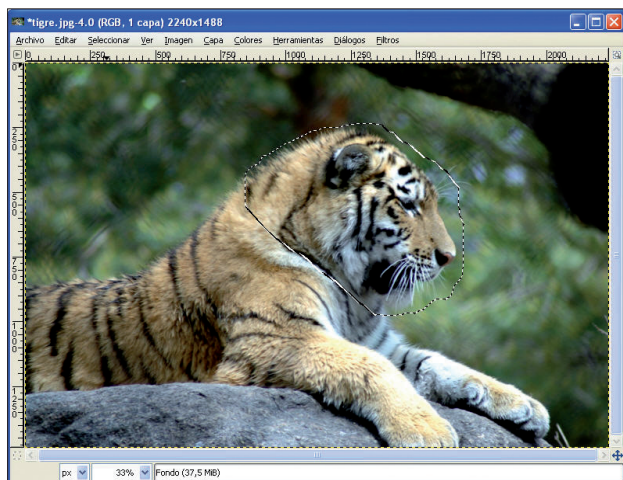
*tigre.jpg-4.0 (RGB, 1 capa) 2240x1488

Archivo Editar Seleccionar Ver Imagen Capa Colores Herramientas Diálogos Filtros

0 250 500 750 1000 1250 1500 1750 2000

0 250 500 750 1000 1250

px 33% Fondo (37,5 MiB)